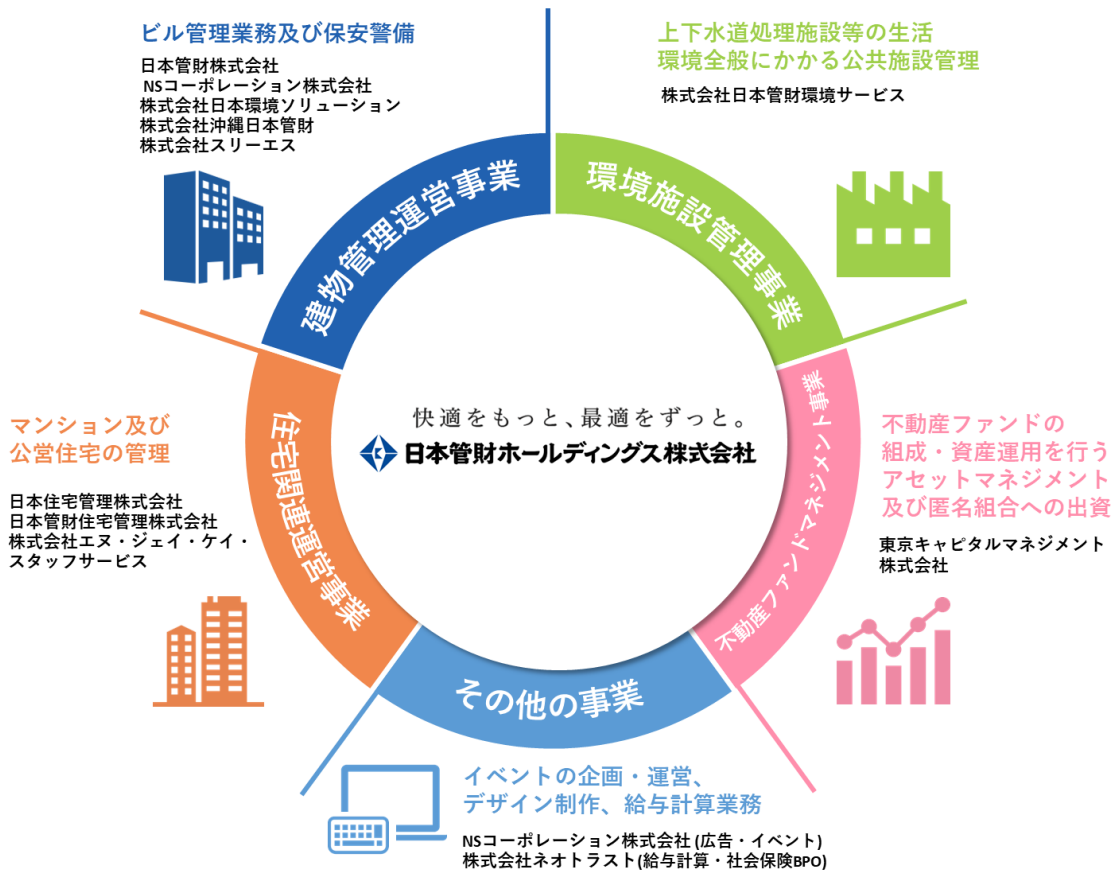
ビル管理業務及び保安警備

日本管財株式会社
NSコーポレーション株式会社
株式会社日本環境ソリューション
株式会社沖縄日本管財
株式会社スリーエス

上下水道処理施設等の生活環境全般にかかる公共施設管理

株式会社日本管財環境サービス

建物管理運営事業

環境施設管理事業

不動産ファンドマネジメント事業

住宅関連運営事業

その他の事業

快適をもっと、最適をずっと。
日本管財ホールディングス株式会社

マンション及び公営住宅の管理

日本住宅管理株式会社
日本管財住宅管理株式会社
株式会社エヌ・ジェイ・ケイ・スタッフサービス

不動産ファンドの組成・資産運用を行うアセットマネジメント及び匿名組合への出資

東京キャピタルマネジメント株式会社

イベントの企画・運営、デザイン制作、給与計算業務

NSコーポレーション株式会社 (広告・イベント)
株式会社ネオトラスト(給与計算・社会保険BPO)